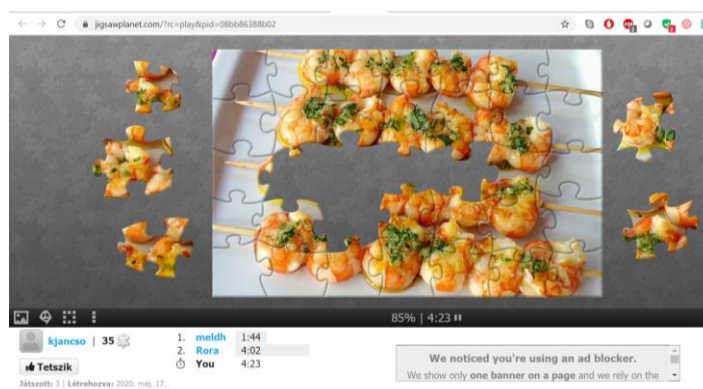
jigsawplanet.com/?rc=play&pid=08bb86388b02

85% | 4:23

kjancso | 35

Tetszik

Játszott: 3 | Létrehozva: 2020. máj. 17.

1. meldh 1:44
2. Rora 4:02
You 4:23

We noticed you're using an ad blocker.

We show only one banner on a page and we rely on the